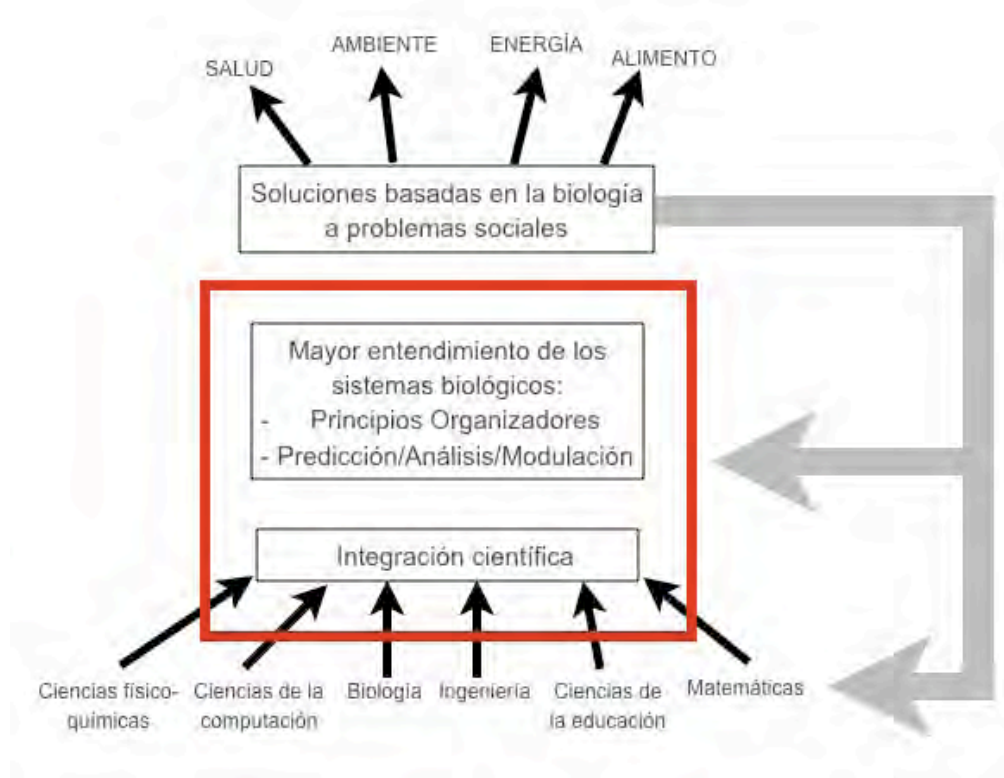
SALUD
AMBIENTE
ENERGÍA
ALIMENTO

Soluciones basadas en la biología a problemas sociales

Mayor entendimiento de los sistemas biológicos:
- Principios Organizadores
- Predicción/Análisis/Modulación

Integración científica

Ciencias físico-químicas
Ciencias de la computación
Biología
Ingeniería
Ciencias de la educación
Matemáticas